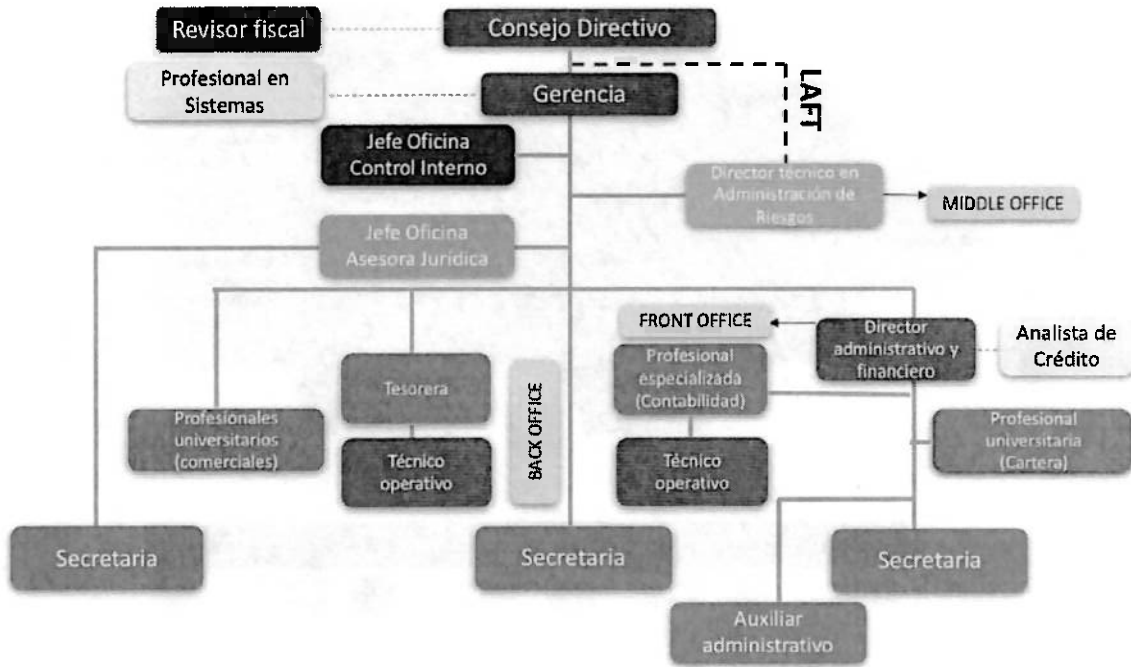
Revisor fiscal

Consejo Directivo

Profesional en Sistemas

Gerencia

LAFT

Jefe Oficina Control Interno

Director técnico en Administración de Riesgos

MIDDLE OFFICE

Jefe Oficina Asesora Jurídica

FRONT OFFICE

Director administrativo y financiero

Analista de Crédito

Tesorera

BACK OFFICE

Profesional especializada (Contabilidad)

Profesionales universitarios (comerciales)

Técnico operativo

Técnico operativo

Profesional universitaria (Cartera)

Secretaria

Secretaria

Secretaria

Auxiliar administrativo